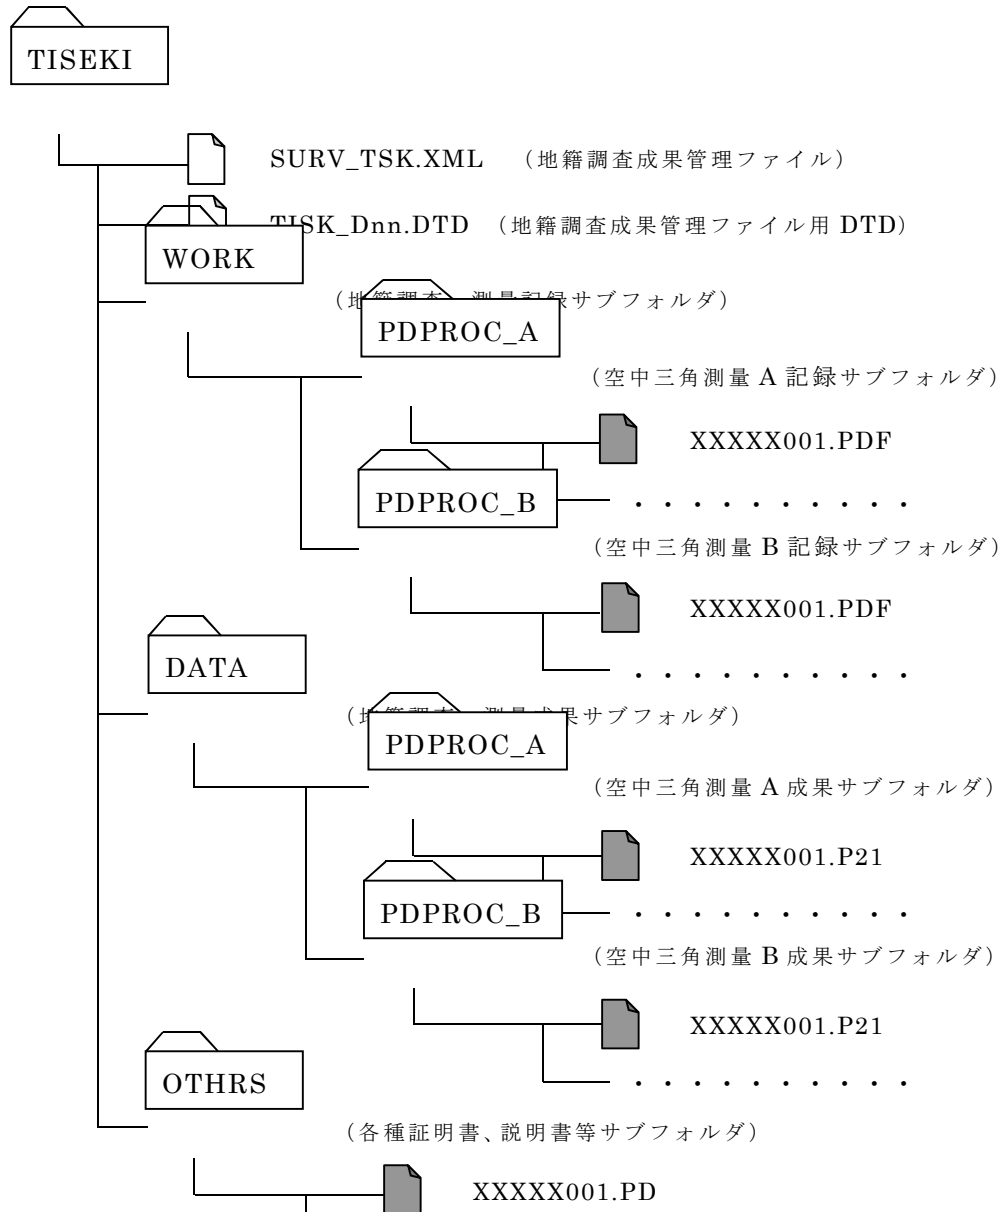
TISEKI

SURV_TSK.XML （地籍調査成果管理ファイル）

WORK

TISK_Dnn.DTD （地籍調査成果管理ファイル用 DTD）

（地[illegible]測量記録サブフォルダ）

PDPROC_A

（空中三角測量 A 記録サブフォルダ）

XXXXX001.PDF

PDPROC_B

・・・・・・・・・・・

（空中三角測量 B 記録サブフォルダ）

XXXXX001.PDF

・・・・・・・・・・・

DATA

（地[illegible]測量成果サブフォルダ）

PDPROC_A

（空中三角測量 A 成果サブフォルダ）

XXXXX001.P21

PDPROC_B

・・・・・・・・・・・

（空中三角測量 B 成果サブフォルダ）

XXXXX001.P21

・・・・・・・・・・・

OTHRS

（各種証明書、説明書等サブフォルダ）

XXXXX001.PD